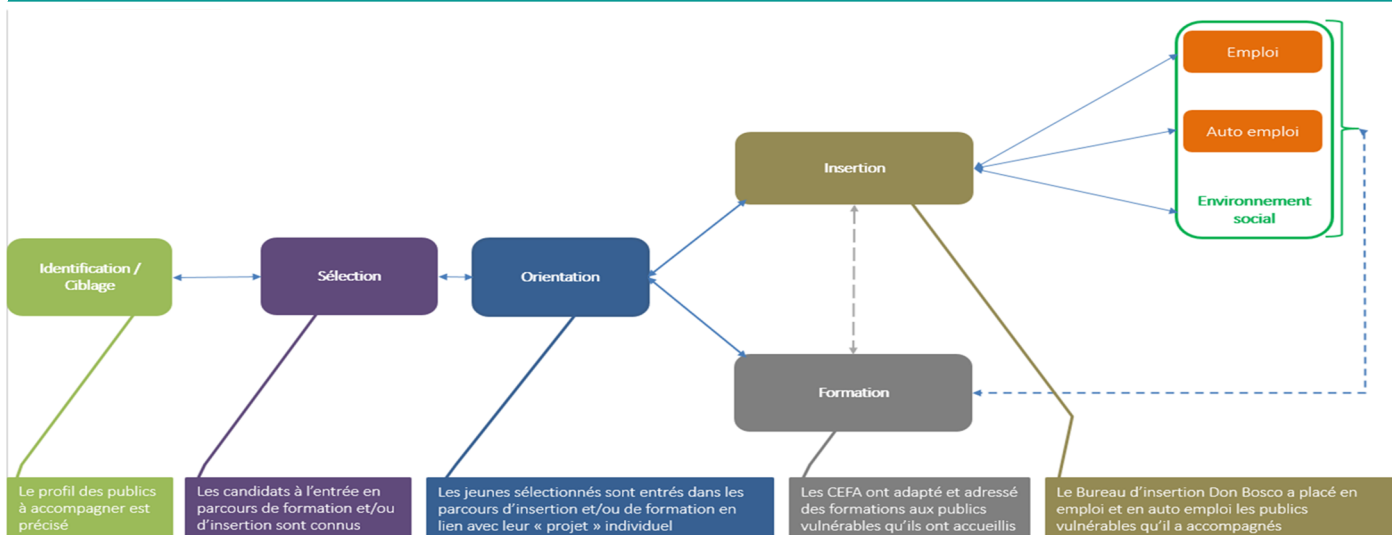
Emploi

Auto emploi

Environnement social

Insertion

Identification / Ciblage

Sélection

Orientation

Formation

Le profil des publics à accompagner est précisé

Les candidats à l'entrée en parcours de formation et/ou d'insertion sont connus

Les jeunes sélectionnés sont entrés dans les parcours d'insertion et/ou de formation en lien avec leur « projet » individuel

Les CEFA ont adapté et adressé des formations aux publics vulnérables qu'ils ont accueillis

Le Bureau d'insertion Don Bosco a placé en emploi et en auto emploi les publics vulnérables qu'il a accompagnés